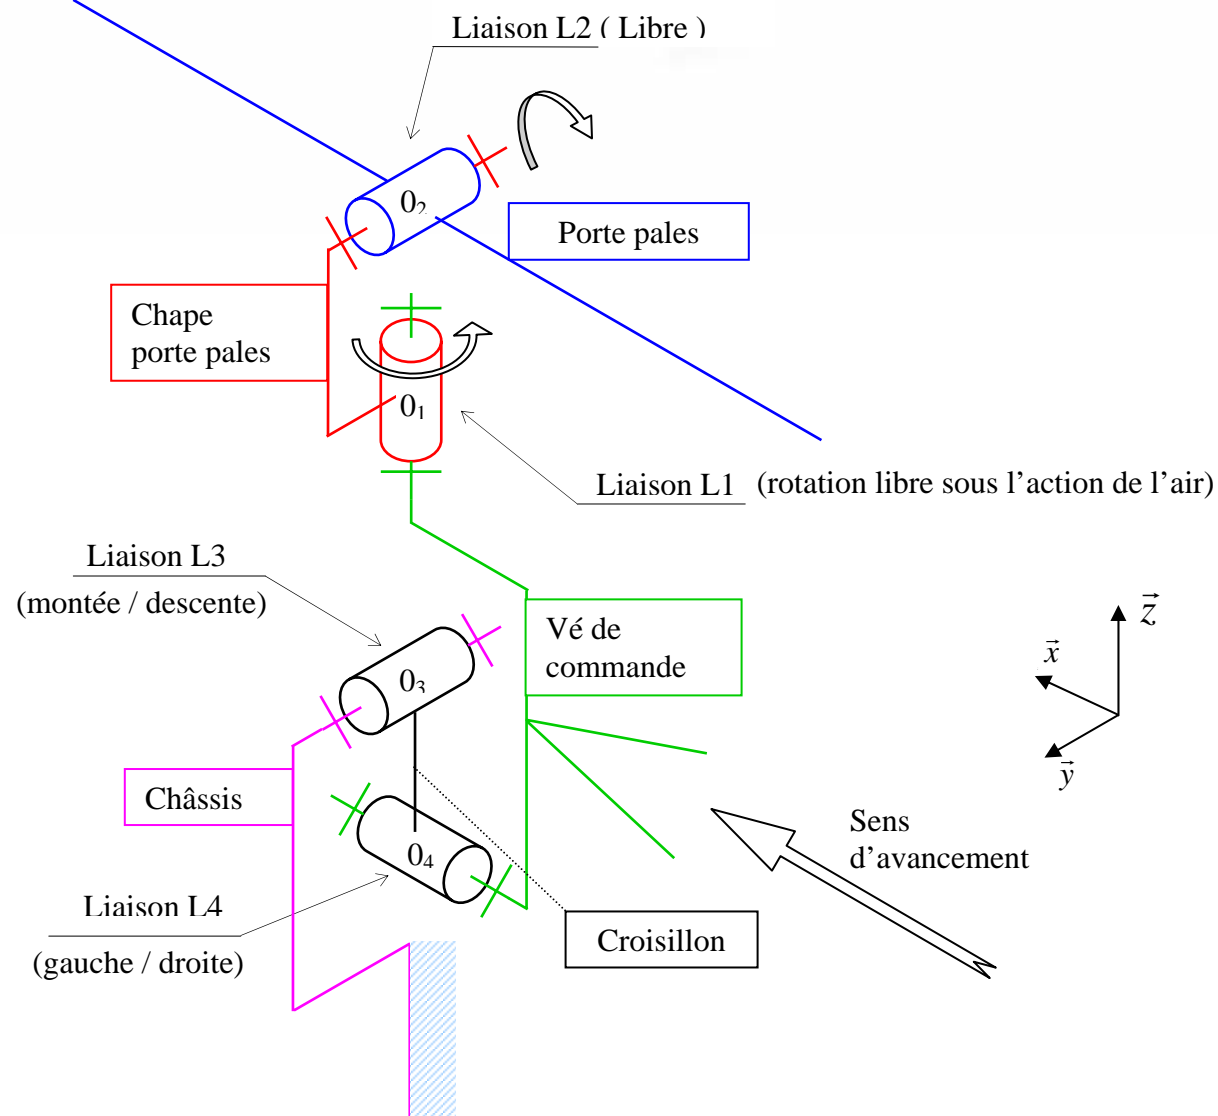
Liaison L2 ( Libre )

$0_2$

Porte pales

Chape porte pales

$0_1$

Liaison L1 (rotation libre sous l’action de l’air)

Liaison L3 (montée / descente)

$0_3$

Vé de commande

$\vec{z}$

$\vec{x}$

$\vec{y}$

Châssis

$0_4$

Sens d’avancement

Liaison L4 (gauche / droite)

Croisillon